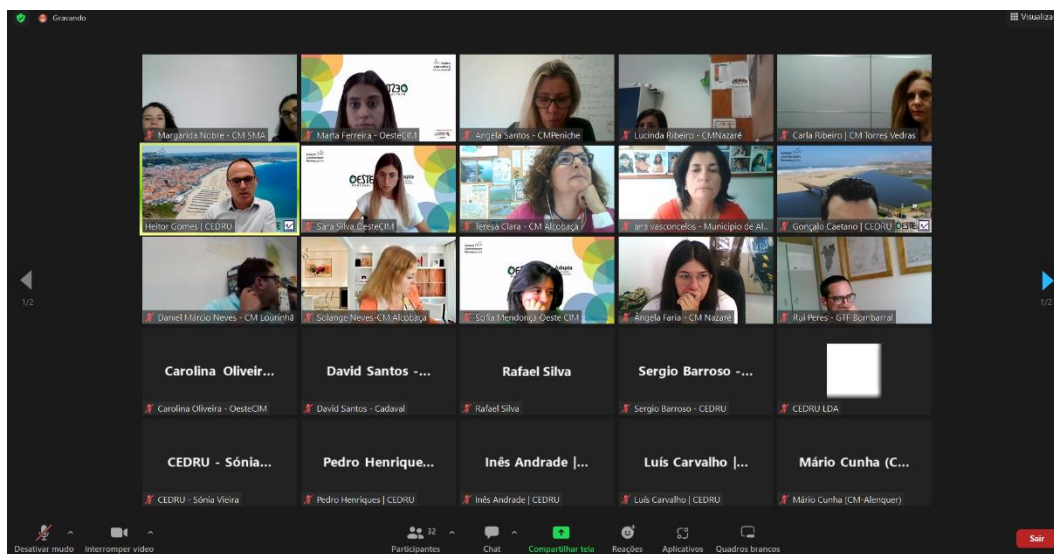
Gravando

Visualiza

Margarida Nobre - CM SMA

Marta Ferreira - OesteCIM

Angela Santos - CMPeniche

Lucinda Ribeiro - CMNazaré

Carla Ribeiro | CM Torres Vedras

Heitor Gomes | CEDRU

Sara Silva OesteCIM

Teresa Clara - CM Alcobaça

ara vasconcelos - Município de Al...

Gonçalo Caetano | CEDRU

1/2

Daniel Márcio Neves - CM Lourinhã

Solange Neves-CM Alcobaça

Sofia Mendonça Oeste CIM

Angela Faria - CM Nazaré

Rui Peres - GTF Bombarral

1/2

Carolina Oliveir...

Carolina Oliveira - OesteCIM

David Santos -...

David Santos - Cadaval

Rafael Silva

Rafael Silva

Sergio Barroso -...

Sergio Barroso - CEDRU

CEDRU LDA

CEDRU - Sónia...

CEDRU - Sónia Vieira

Pedro Henrique...

Pedro Henriques | CEDRU

Inês Andrade |...

Inês Andrade | CEDRU

Luís Carvalho |...

Luís Carvalho | CEDRU

Mário Cunha (C...

Mário Cunha (CM-Alenquer)

Desativar mudo

Interromper vídeo

32

Participantes

Chat

Compartilhar tela

Reações

Aplicativos

Quadros brancos

Sair